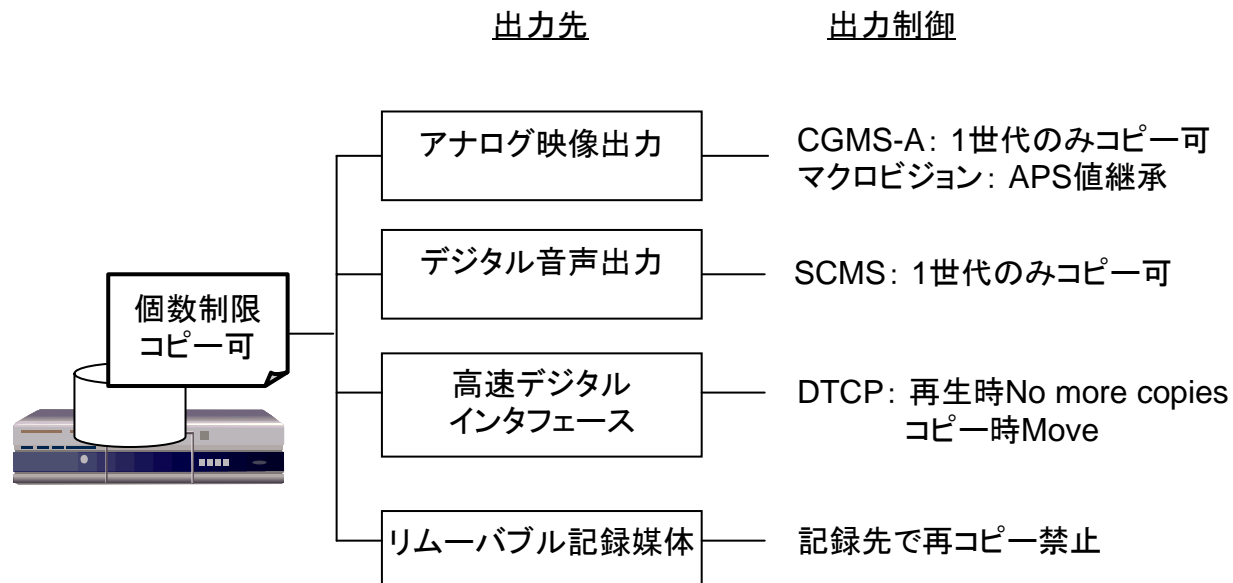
出力先

出力制御

個数制限
コピー可

アナログ映像出力

CGMS-A：1世代のみコピー可
マクロビジョン：APS値継承

デジタル音声出力

SCMS：1世代のみコピー可

高速デジタル
インタフェース

DTCP：再生時No more copies
コピー時Move

リムーバブル記録媒体

記録先で再コピー禁止